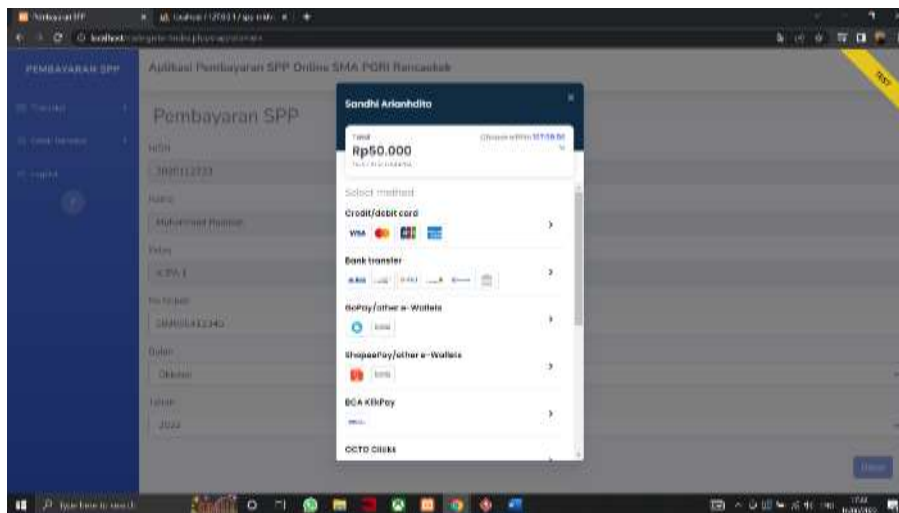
Pembayaran SPP
localhost

PEMBAYARAN SPP

Aplikasi Pembayaran SPP Online SMA PGRI Rancaekek

Pembayaran SPP

NISN

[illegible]

Nama

Muhammad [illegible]

Kelas

X IPA 1

No Telepon

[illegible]

Bulan

Oktober

Tahun

2022

TEST

Sandhi Arianhdita

Total

Rp50.000

Select method

Credit/debit card

VISA

Bank transfer

GoPay/other e-Wallets

ShopeePay/other e-Wallets

BCA KlikPay

OCTO Clicks

Type here to search